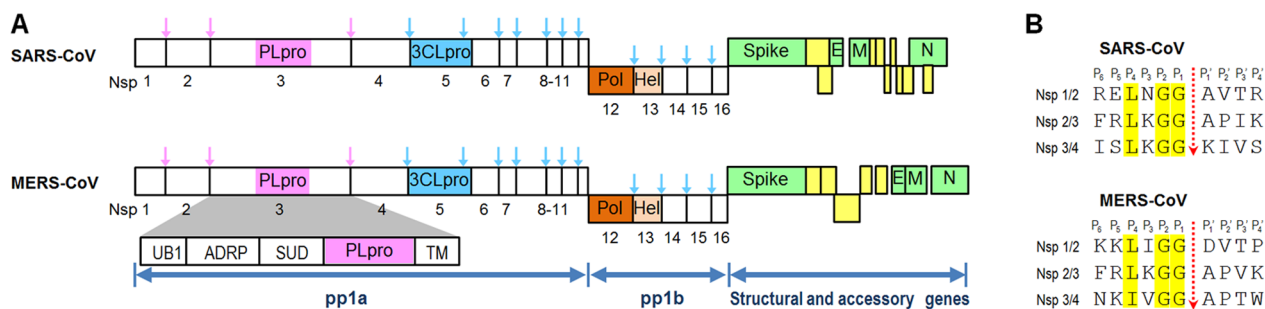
A

SARS-CoV

PLpro 3CLpro Spike E M N

Nsp 1 2 3 4 5 6 7 8-11

Pol Hel

12 13 14 15 16

MERS-CoV

PLpro 3CLpro Spike E M N

Nsp 1 2 3 4 5 6 7 8-11

Pol Hel

12 13 14 15 16

UB1 ADRP SUD PLpro TM

pp1a pp1b Structural and accessory genes

B

SARS-CoV

$P_6$ $P_5$ $P_4$ $P_3$ $P_2$ $P_1$ $P_1'$ $P_2'$ $P_3'$ $P_4'$

Nsp 1/2 RELNGG AVTR

Nsp 2/3 FRLKGG APIK

Nsp 3/4 ISLKGG KIVS

MERS-CoV

$P_6$ $P_5$ $P_4$ $P_3$ $P_2$ $P_1$ $P_1'$ $P_2'$ $P_3'$ $P_4'$

Nsp 1/2 KKLIGG DVTP

Nsp 2/3 FRLKGG APVK

Nsp 3/4 NKIVGG APTW